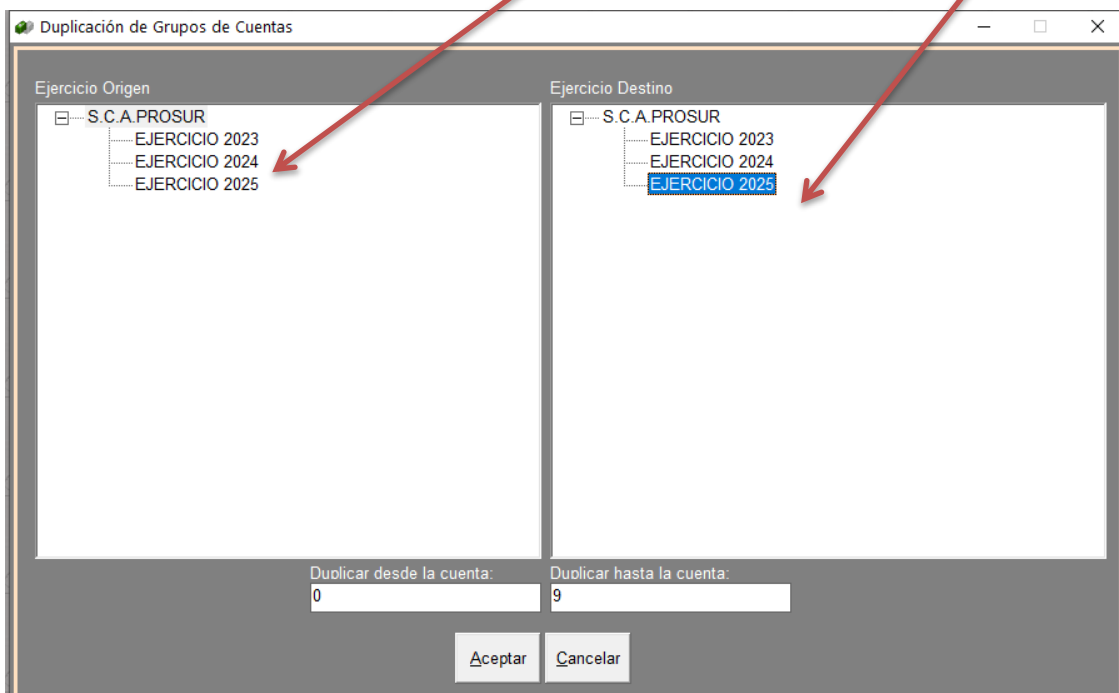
Duplicación de Grupos de Cuentas

Ejercicio Origen
S.C.A.PROSUR
EJERCICIO 2023
EJERCICIO 2024
EJERCICIO 2025

Ejercicio Destino
S.C.A.PROSUR
EJERCICIO 2023
EJERCICIO 2024
EJERCICIO 2025

Duplicar desde la cuenta:
0

Duplicar hasta la cuenta:
9

Aceptar
Cancelar